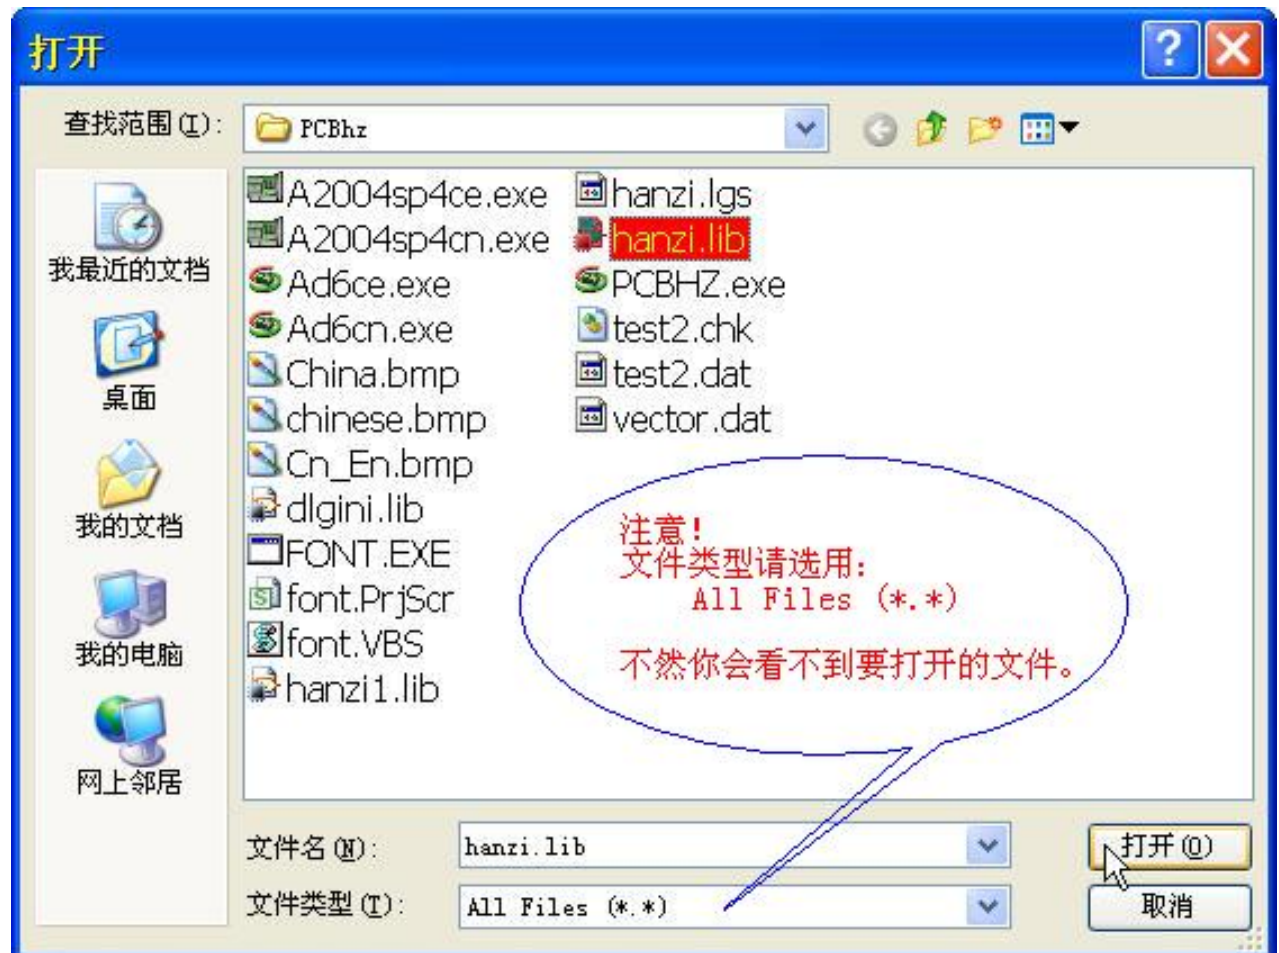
打开

?

查找范围(I): PCBhz

我最近的文档

桌面

我的文档

我的电脑

网上邻居

A2004sp4ce.exe
A2004sp4cn.exe
Ad6ce.exe
Ad6cn.exe
China.bmp
chinese.bmp
Cn_En.bmp
dlgini.lib
FONT.EXE
font.PrjScr
font.VBS
hanzi1.lib

hanzi.lgs
hanzi.lib
PCBHZ.exe
test2.chk
test2.dat
vector.dat

注意!
文件类型请选用:
All Files (*.*)

不然你会看不到要打开的文件。

文件名(N): hanzi.lib

文件类型(T): All Files (*.*)

打开(O)

取消